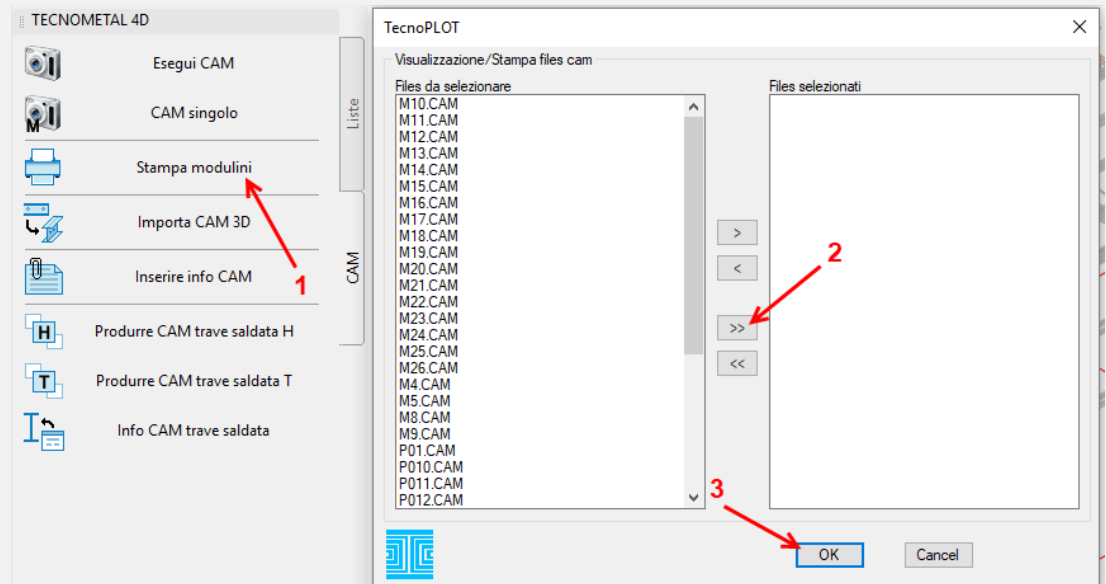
TECNOMETAL 4D

Esegui CAM

CAM singolo

Stampa modulini

Importa CAM 3D

Inserire info CAM

Produrre CAM trave saldata H

Produrre CAM trave saldata T

Info CAM trave saldata

Liste

CAM

1

TecnoPLOT

Visualizzazione/Stampa files cam

Files da selezionare

M10.CAM
M11.CAM
M12.CAM
M13.CAM
M14.CAM
M15.CAM
M16.CAM
M17.CAM
M18.CAM
M19.CAM
M20.CAM
M21.CAM
M22.CAM
M23.CAM
M24.CAM
M25.CAM
M26.CAM
M4.CAM
M5.CAM
M8.CAM
M9.CAM
P01.CAM
P010.CAM
P011.CAM
P012.CAM

Files selezionati

>
<
>>
<<

2

3

OK

Cancel